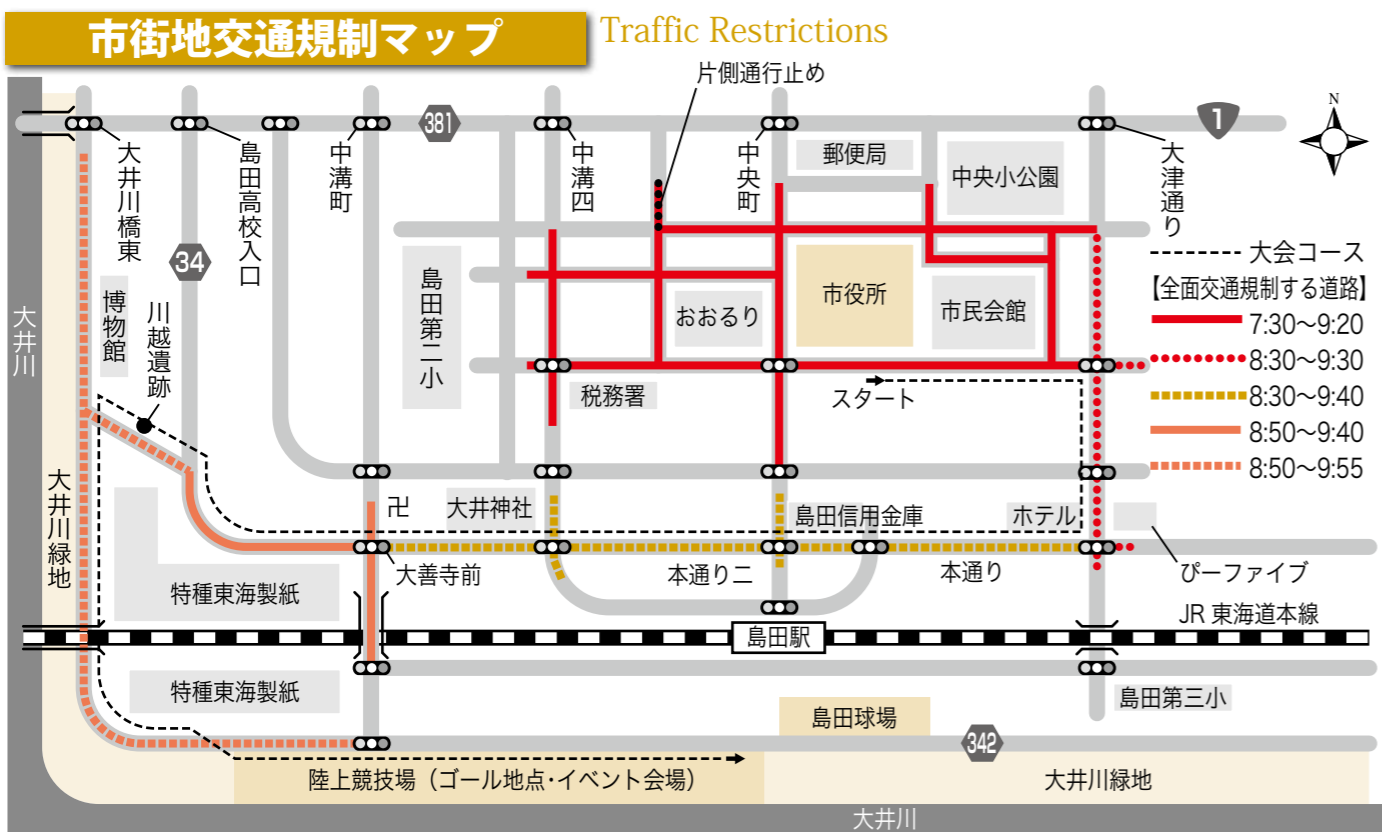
市街地交通規制マップ
Traffic Restrictions

片側通行止め
381
1
N
大井川橋東
島田高校入口
中溝町
中溝四
中央町
大津通り
郵便局
中央小公園
34
大会コース
【全面交通規制する道路】
7:30～9:20
8:30～9:30
8:30～9:40
8:50～9:40
8:50～9:55
博物館
川越遺跡
島田第二小
おおるり
市役所
市民会館
大井川
税務署
スタート
大井川緑地
卍
大井神社
島田信用金庫
ホテル
大善寺前
本通り二
本通り
ぴーファイブ
特種東海製紙
島田駅
JR 東海道本線
特種東海製紙
島田第三小
島田球場
342
陸上競技場（ゴール地点・イベント会場）
大井川緑地
大井川